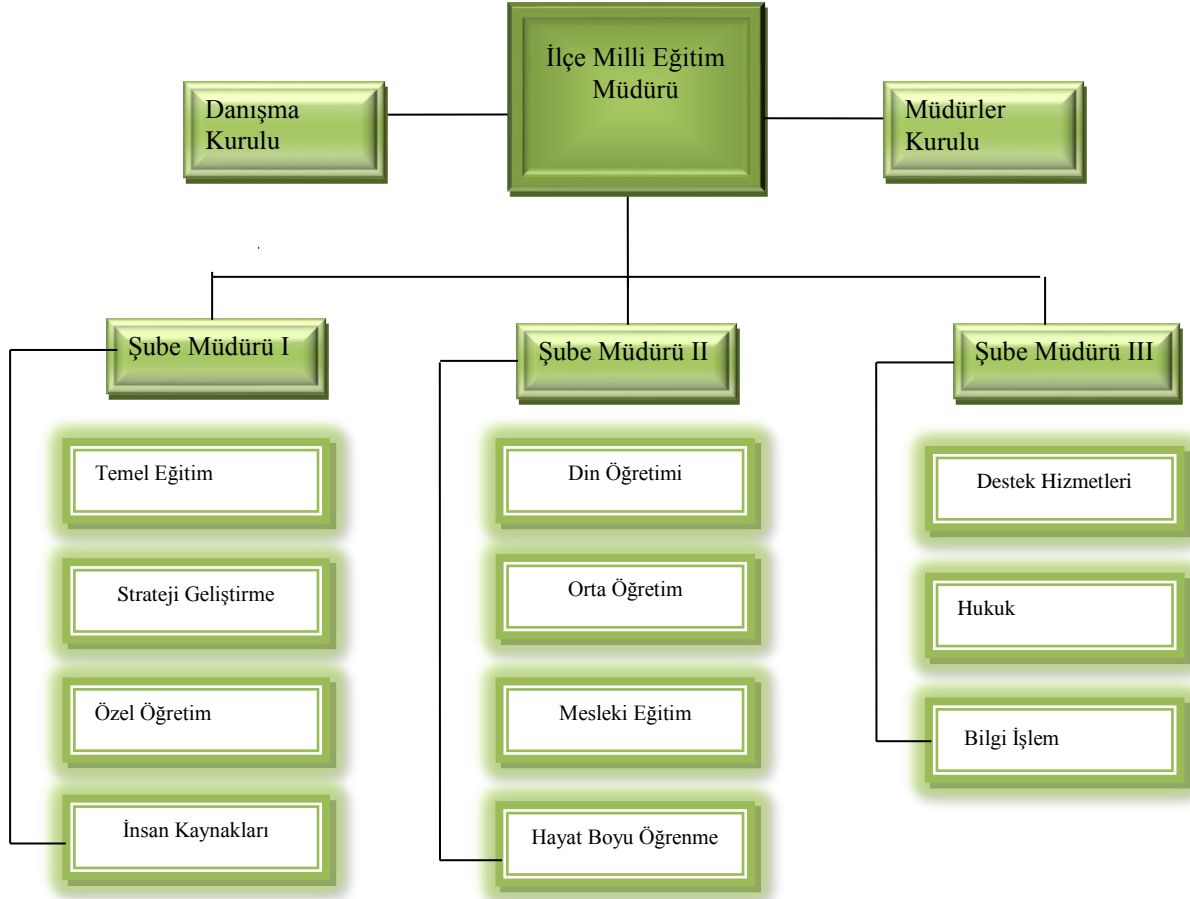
İlçe Milli Eğitim Müdürü

Danışma Kurulu

Müdürler Kurulu

Şube Müdürü I

Temel Eğitim

Strateji Geliştirme

Özel Öğretim

İnsan Kaynakları

Şube Müdürü II

Din Öğretimi

Orta Öğretim

Mesleki Eğitim

Hayat Boyu Öğrenme

Şube Müdürü III

Destek Hizmetleri

Hukuk

Bilgi İşlem